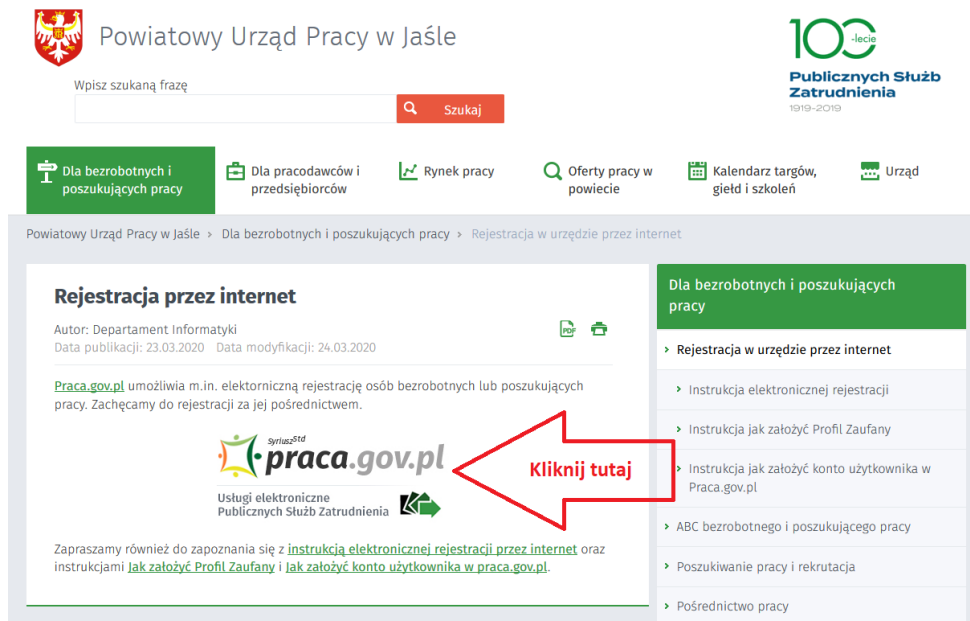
Powiatowy Urząd Pracy w Jaśle

100-lecie
Publicznych Służb Zatrudnienia
1919-2019

Wpisz szukaną frazę

Szukaj

Dla bezrobotnych i poszukujących pracy

Dla pracodawców i przedsiębiorców

Rynek pracy

Oferty pracy w powiecie

Kalendarz targów, giełd i szkoleń

Urząd

Powiatowy Urząd Pracy w Jaśle › Dla bezrobotnych i poszukujących pracy › Rejestracja w urzędzie przez internet

Rejestracja przez internet

Autor: Departament Informatyki
Data publikacji: 23.03.2020 Data modyfikacji: 24.03.2020

Praca.gov.pl umożliwia m.in. elektroniczną rejestrację osób bezrobotnych lub poszukujących pracy. Zachęcamy do rejestracji za jej pośrednictwem.

Syriusz$^{std}$
praca.gov.pl

Usługi elektroniczne
Publicznych Służb Zatrudnienia

Kliknij tutaj

Zapraszamy również do zapoznania się z instrukcją elektronicznej rejestracji przez internet oraz instrukcjami Jak założyć Profil Zaufany i Jak założyć konto użytkownika w praca.gov.pl.

Dla bezrobotnych i poszukujących pracy

› Rejestracja w urzędzie przez internet

› Instrukcja elektronicznej rejestracji

› Instrukcja jak założyć Profil Zaufany

› Instrukcja jak założyć konto użytkownika w Praca.gov.pl

› ABC bezrobotnego i poszukującego pracy

› Poszukiwanie pracy i rekrutacja

› Pośrednictwo pracy